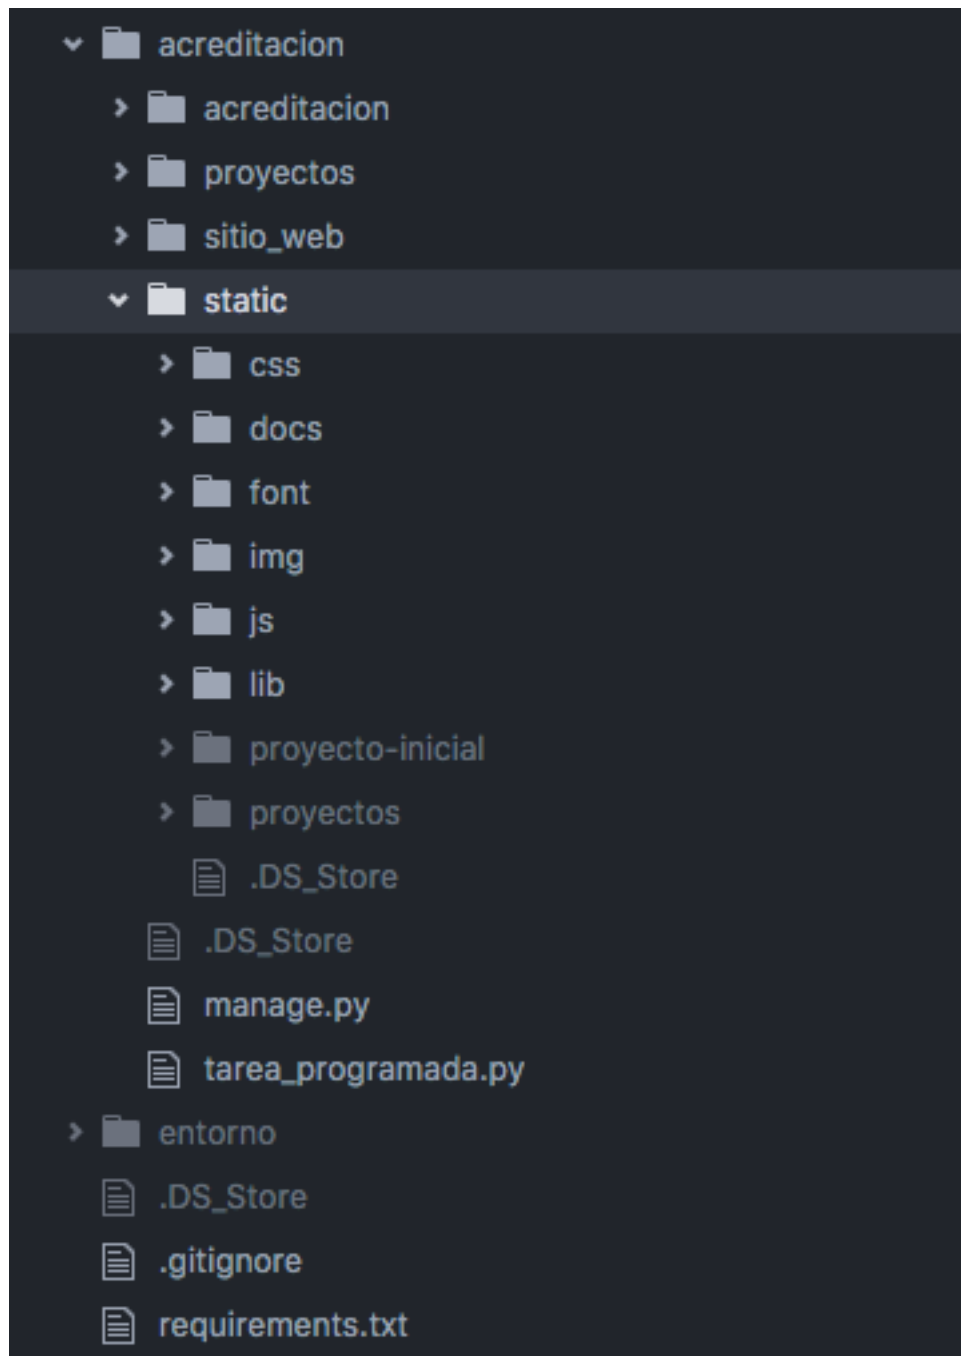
acreditacion
acreditacion
proyectos
sitio_web
static
css
docs
font
img
js
lib
proyecto-inicial
proyectos
.DS_Store
.DS_Store
manage.py
tarea_programada.py
entorno
.DS_Store
.gitignore
requirements.txt